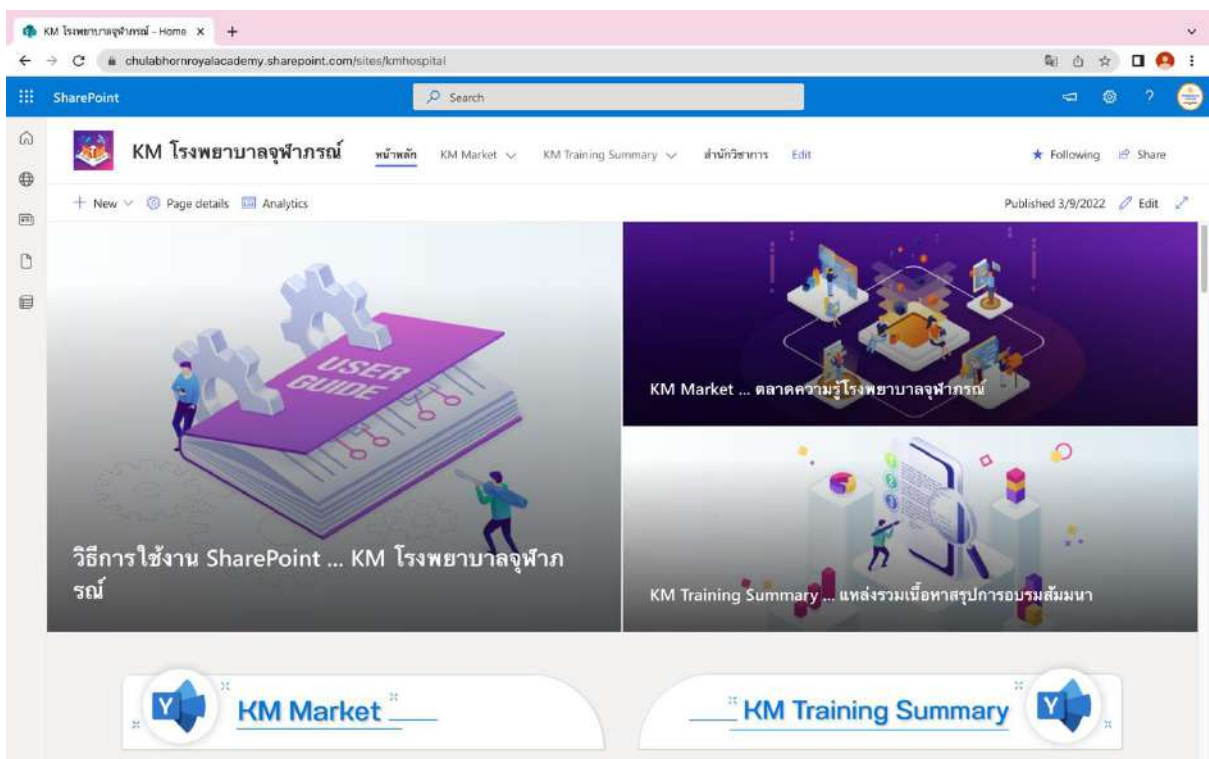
KM โรงพยาบาลจุฬาภรณ์ - Home ×

chulabhornroyalacademy.sharepoint.com/sites/kmhospital

SharePoint

Search

KM โรงพยาบาลจุฬาภรณ์

หน้าหลัก KM Market KM Training Summary สำนักวิชาการ Edit

★ Following Share

+ New Page details Analytics

Published 3/9/2022 Edit

USER GUIDE

วิธีการใช้งาน SharePoint ... KM โรงพยาบาลจุฬาภรณ์

KM Market ... ตลาดความรู้โรงพยาบาลจุฬาภรณ์

KM Training Summary ... แหล่งรวมเนื้อหาสรุปการอบรมสัมมนา

KM Market

KM Training Summary